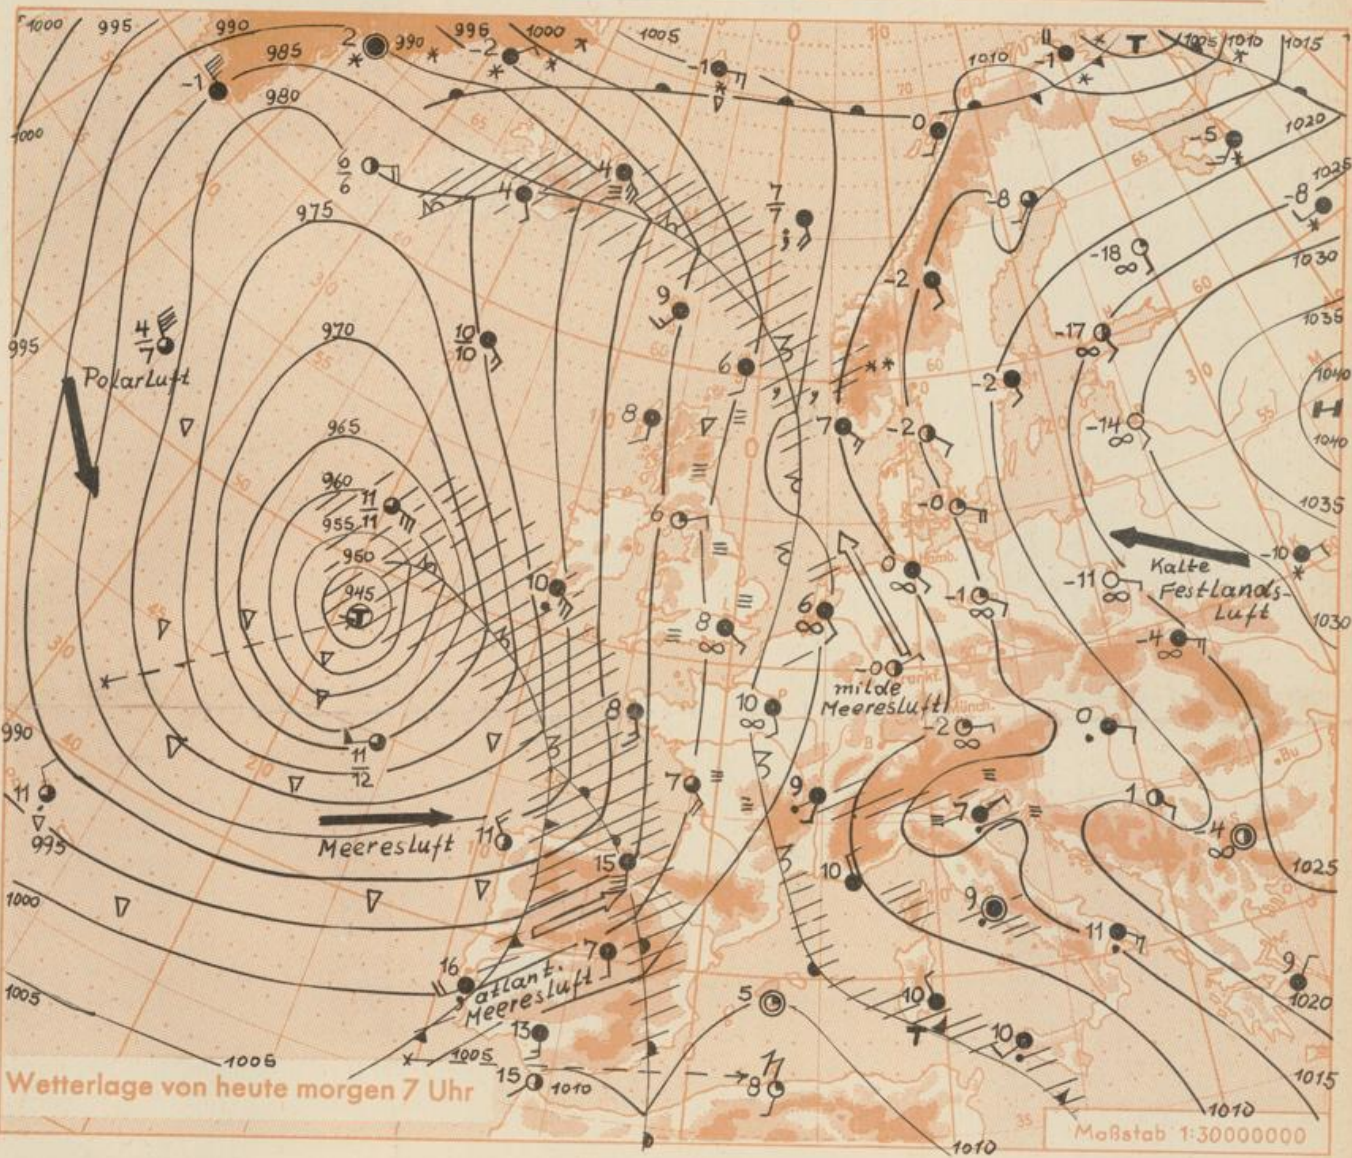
1000 995 990 985 2 990 996 -2 1000 1005 -1 1010 -1 T 1005 1010 1015
-1 980 0 1020
1000 -5
6/6 4 4 7/7 -8 -8 1025
975 -18 1030
995 4/7 970 10/10 9 -2 -17 1035
Polarluft 6 -2 1040
965 8 7 -2 -14 H 1040
960 11/11 6 -0 1035
955 960 Kalte Festlands-Luft -10
945 T 10 0 -1 -11 1030
8 6 -4
-0 milde Meeresluft
10 -2
990 8 0
11/12 7 9 1
11 Meeresluft 11 -7 -4
995 15 10 1025
1000 9
7 11
16 atlant. Meeresluft 9
1005 13 5 10 10 1020
1005 1005
15 1010 8 1015
Wetterlage von heute morgen 7 Uhr
1010 1010
Maßstab 1:30000000